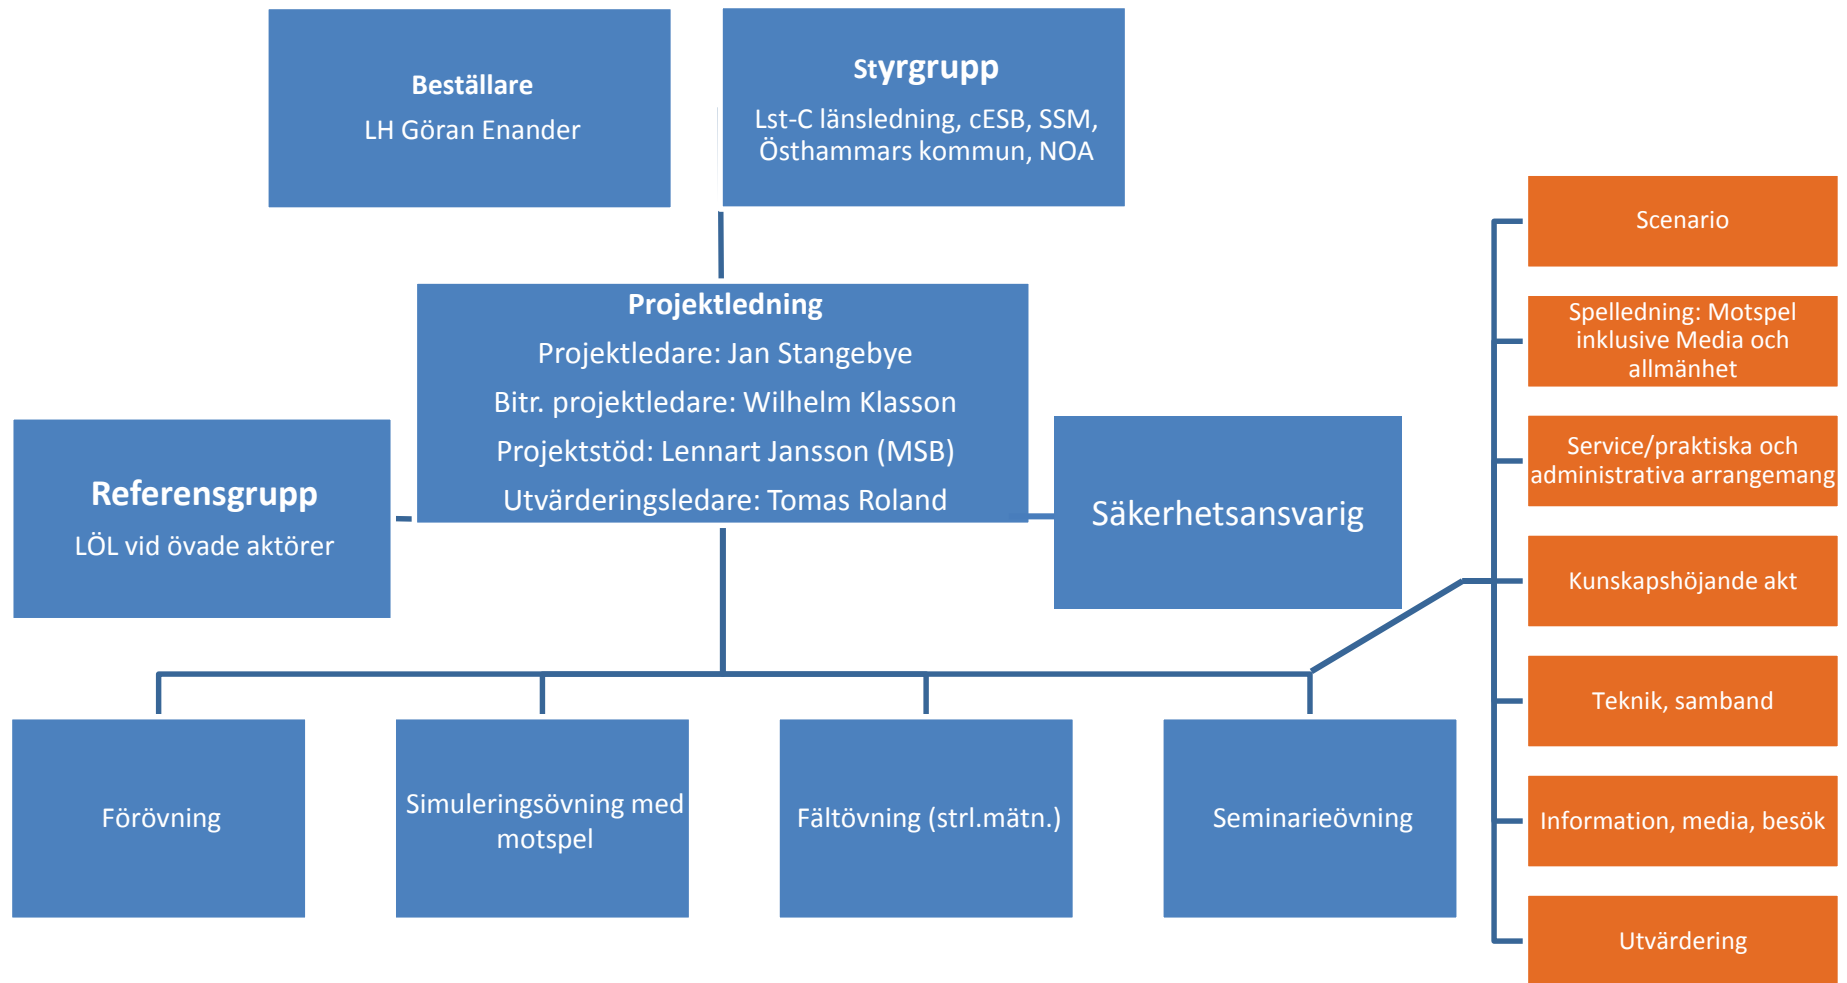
Beställare
LH Göran Enander

Styrgrupp
Lst-C länsledning, cESB, SSM, Östhammars kommun, NOA

Projektledning
Projektledare: Jan Stangebye
Bitr. projektledare: Wilhelm Klasson
Projektstöd: Lennart Jansson (MSB)
Utvärderingsledare: Tomas Roland

Referensgrupp
LÖL vid övade aktörer

Säkerhetsansvarig

Förövning

Simuleringsövning med motspel

Fältövning (strl.mätn.)

Seminarieövning

Scenario

Spelledning: Motspel inklusive Media och allmänhet

Service/praktiska och administrativa arrangemang

Kunskapshöjande akt

Teknik, samband

Information, media, besök

Utvärdering